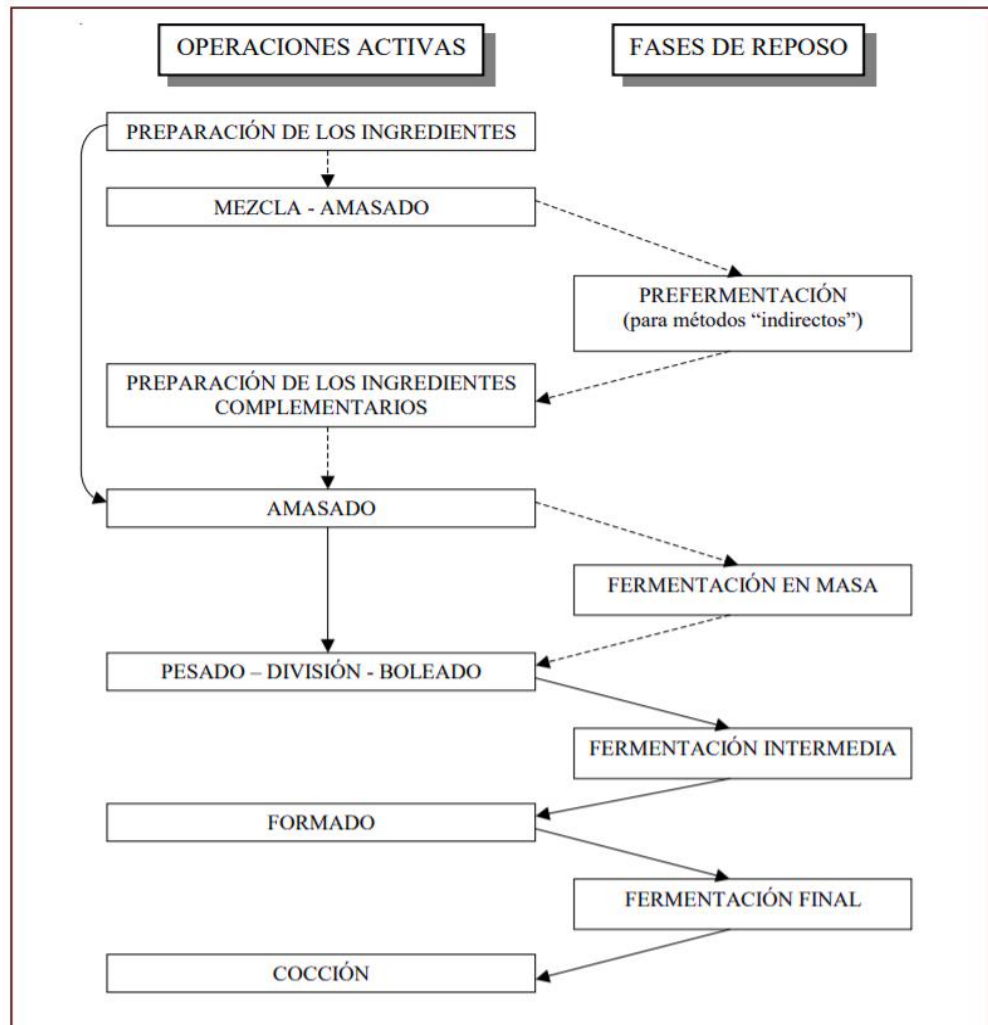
OPERACIONES ACTIVAS

FASES DE REPOSO

PREPARACIÓN DE LOS INGREDIENTES

MEZCLA - AMASADO

PREFERMENTACIÓN
(para métodos "indirectos")

PREPARACIÓN DE LOS INGREDIENTES COMPLEMENTARIOS

AMASADO

FERMENTACIÓN EN MASA

PESADO – DIVISIÓN - BOLEADO

FERMENTACIÓN INTERMEDIA

FORMADO

FERMENTACIÓN FINAL

COCCIÓN